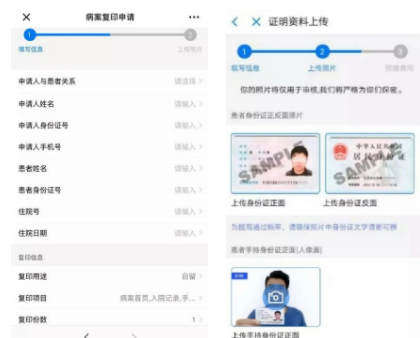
×　病案复印申请　···

1　2

填写信息　上传照片

申请人与患者关系　请选择 >

申请人姓名　请输入 >

申请人身份证号　请输入 >

申请人手机号　请输入 >

患者姓名　请输入 >

患者身份证号　请输入 >

住院号　请输入 >

住院日期　请选择 >

复印信息

复印用途　自留 >

复印项目　病案首页,入院记录,手... >

复印份数　1 >

< ×　证明资料上传

1　2　3

填写信息　上传照片　邮寄信息

你的照片将仅用于审核,我们将严格为你们保密。

患者身份证正反面照片

SAMPLE　中华人民共和国 居民身份证 SAMPLE

上传身份证正面　上传身份证反面

为提高通过概率，请确保照片中身份证文字清晰可辨

患者手持身份证正面(人像面)

上传手持身份证正面